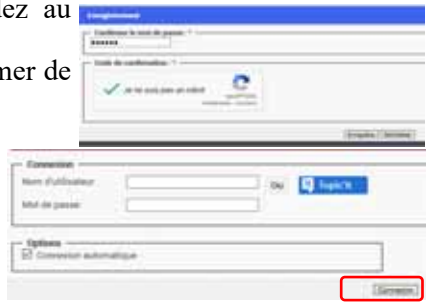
ez au

ner de

Enregistrement

Confirmez le mot de passe: *

••••••

Code de confirmation: *

Je ne suis pas un robot

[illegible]

Envoyer | Réinitialiser

Connexion

Nom d'utilisateur

Ou

Topic'it

Mot de passe

Options

Connexion automatique

Connexion